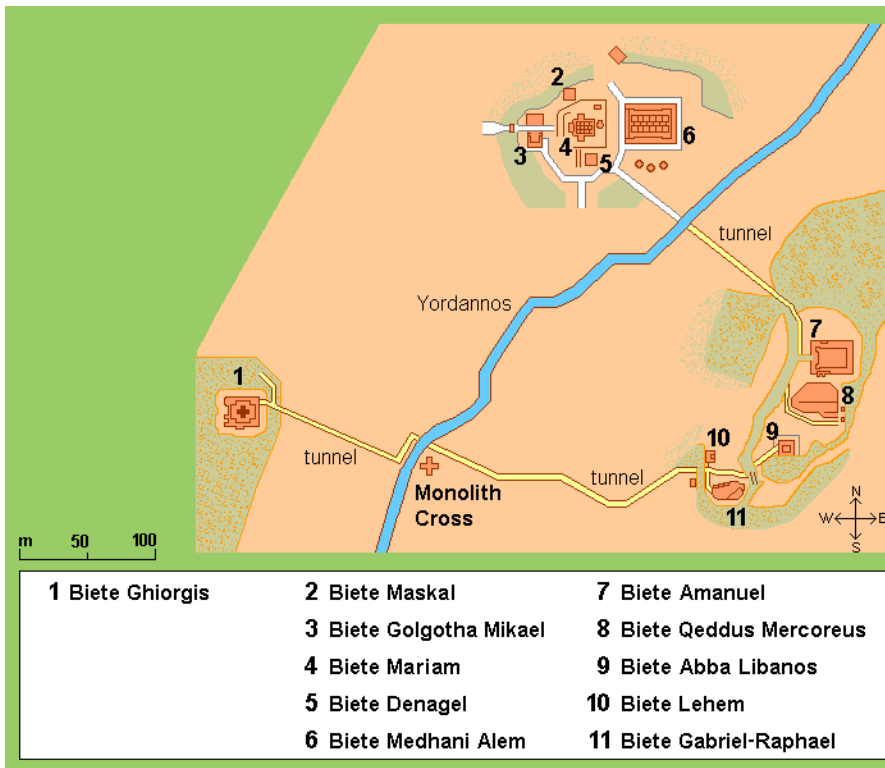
2
3
4
5
6
tunnel
Yordannos
7
8
1
10
9
tunnel
tunnel
Monolith Cross
11
N
W
E
S
m 50 100

1 Biete Ghiorgis

2 Biete Maskal
3 Biete Golgotha Mikael
4 Biete Mariam
5 Biete Denagel
6 Biete Medhani Alem

7 Biete Amanuel
8 Biete Qeddus Mercoreus
9 Biete Abba Libanos
10 Biete Lehem
11 Biete Gabriel-Raphael